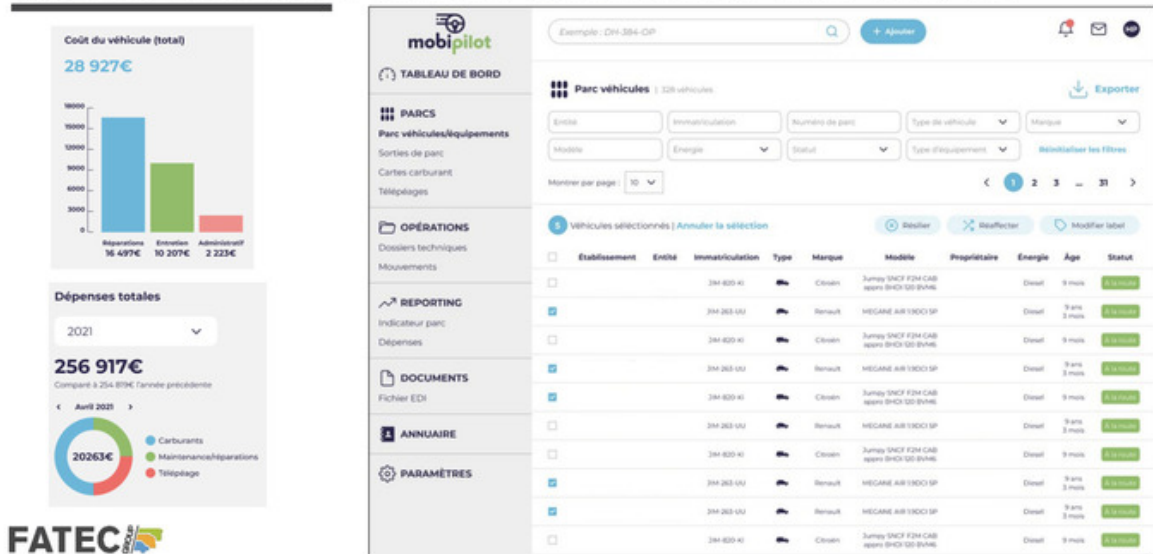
Coût du véhicule (total)

28 927€

18000
15000
12000
9000
6000
3000
0

Réparations 16 497€
Entretien 10 207€
Administratif 2 223€

Dépenses totales

2021

256 917€

Comparé à 254 819€ l'année précédente

Avril 2021

20263€

Carburants
Maintenance/réparations
Télépéage

FATEC

mobipilot

TABLEAU DE BORD

PARCS
Parc véhicules/équipements
Sorties de parc
Cartes carburant
Télépéages

OPÉRATIONS
Dossiers techniques
Mouvements

REPORTING
Indicateur parc
Dépenses

DOCUMENTS
Fichier EDI

ANNUAIRE

PARAMÈTRES

Exemple : DH-384-OP

+ Ajouter

Parc véhicules | 328 véhicules

Exporter

Entité
Immatriculation
Numéro de parc
Type de véhicule
Marque
Modèle
Énergie
Statut
Type d'équipement
Réinitialiser les filtres

Montrer par page : 10

1 2 3 ... 31

5 Véhicules sélectionnés | Annuler la sélection

Résilier
Réaffecter
Modifier label

| | Établissement | Entité | Immatriculation | Type | Marque | Modèle | Propriétaire | Énergie | Âge | Statut |
|---|---|---|---|---|---|---|---|---|---|---|
| | | | 3M-820-KI | | Citroën | Jumpy SNCF F2M CAB appro BHDI 120 BVM6 | | Diesel | 9 mois | À la route |
| | | | 3M-263-UU | | Renault | MEGANE AIR 1.9DCI SP | | Diesel | 9 ans 3 mois | À la route |
| | | | 3M-820-KI | | Citroën | Jumpy SNCF F2M CAB appro BHDI 120 BVM6 | | Diesel | 9 mois | À la route |
| | | | 3M-263-UU | | Renault | MEGANE AIR 1.9DCI SP | | Diesel | 9 ans 3 mois | À la route |
| | | | 3M-820-KI | | Citroën | Jumpy SNCF F2M CAB appro BHDI 120 BVM6 | | Diesel | 9 mois | À la route |
| | | | 3M-263-UU | | Renault | MEGANE AIR 1.9DCI SP | | Diesel | 9 ans 3 mois | À la route |
| | | | 3M-820-KI | | Citroën | Jumpy SNCF F2M CAB appro BHDI 120 BVM6 | | Diesel | 9 mois | À la route |
| | | | 3M-263-UU | | Renault | MEGANE AIR 1.9DCI SP | | Diesel | 9 ans 3 mois | À la route |
| | | | 3M-263-UU | | Renault | MEGANE AIR 1.9DCI SP | | Diesel | 9 ans 3 mois | À la route |
| | | | 3M-820-KI | | Citroën | Jumpy SNCF F2M CAB appro BHDI 120 BVM6 | | Diesel | 9 mois | À la route |